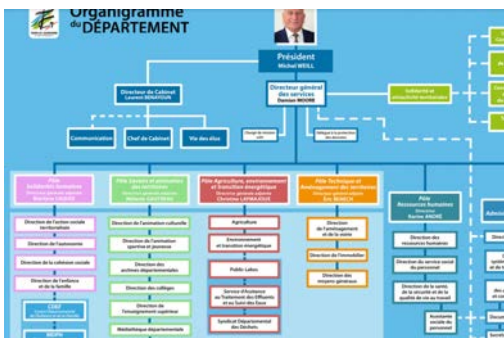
Organigramme du DÉPARTEMENT

Président
Michel WEILL

Directeur de Cabinet
Laurent BENAYOUN

Communication

Chef de Cabinet

Vie des élus

Directeur général des services
Damien MOORE

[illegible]

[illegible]

Solidarité et attractivité territoriales

Pôle Solidarités humaines
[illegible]

Pôle Savoirs et animation des territoires
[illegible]

Pôle Agriculture, environnement et transition énergétique
Directrice générale adjointe
Christine LAVRAILHOUX

Pôle Technique et Aménagement des territoires
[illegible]

Pôle Ressources humaines
Directrice
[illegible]

Direction de l'action sociale territoriale

Direction de l'autonomie

Direction de la cohésion sociale

Direction de l'enfance et de la famille

CDEF
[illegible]

MDPH

Direction de l'animation culturelle

Direction de l'animation sportive et jeunesse

Direction des archives départementales

Direction des collèges

Direction de l'enseignement supérieur

Médiathèque départementale

Agriculture

Environnement et transition énergétique

Public Labo

Service d'Assistance au Traitement des Effluents et au Suivi des Eaux

Syndicat Départemental des Déchets

Direction de l'aménagement et de la voirie

Direction de l'immobilier

Direction des moyens généraux

Direction des ressources humaines

Direction du service social du personnel

Direction de la santé, de la sécurité et de la qualité de vie au travail

Assistante sociale du personnel